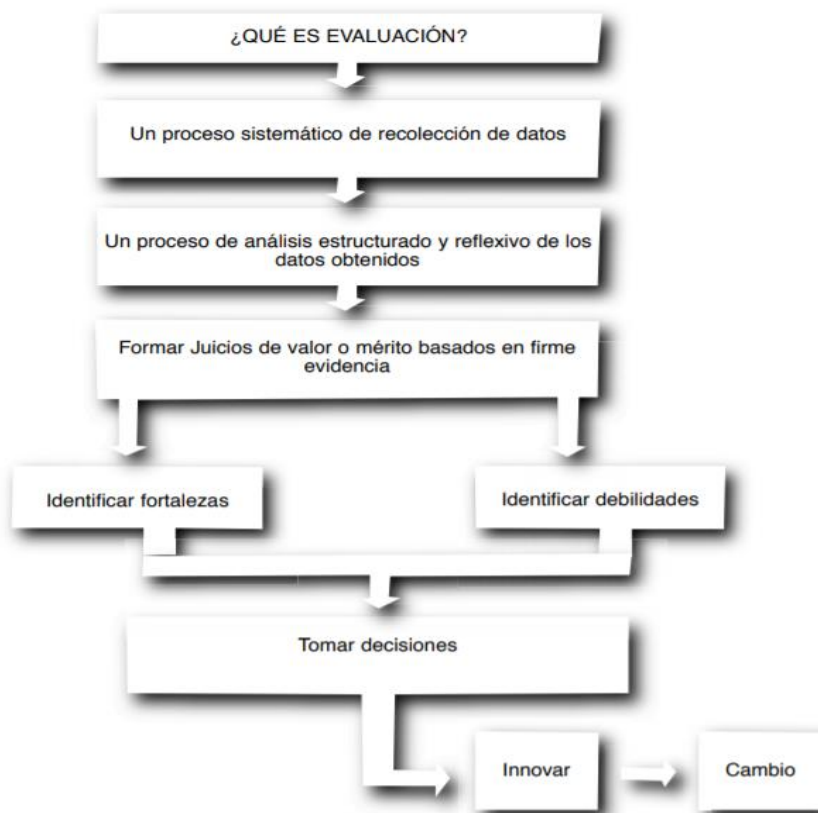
¿QUÉ ES EVALUACIÓN?

Un proceso sistemático de recolección de datos

Un proceso de análisis estructurado y reflexivo de los datos obtenidos

Formar Juicios de valor o mérito basados en firme evidencia

Identificar fortalezas

Identificar debilidades

Tomar decisiones

Innovar

Cambio